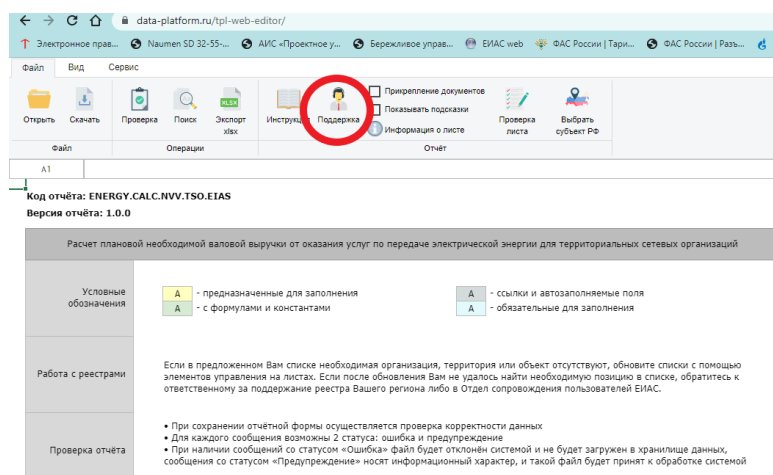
data-platform.ru/tpl-web-editor/

Электронное прав... Naumen SD 32-55-... АИС «Проектное у... Бережливое управ... ЕИАС web ФАС России | Тари... ФАС России | Разъ...

Файл Вид Сервис

Открыть Скачать
Файл

Проверка Поиск Экспорт xlsx
Операции

Инструкция Поддержка
Прикрепление документов
Показывать подсказки
Информация о листе
Проверка листа
Выбрать субъект РФ
Отчёт

A1

Код отчёта: ENERGY.CALC.NVV.TSO.EIAS
Версия отчёта: 1.0.0

Расчет плановой необходимой валовой выручки от оказания услуг по передаче электрической энергии для территориальных сетевых организаций

| Условные обозначения | A - предназначенные для заполнения<br>A - с формулами и константами | A - ссылки и автозаполняемые поля<br>A - обязательные для заполнения |
|---|---|---|
| Работа с реестрами | Если в предложенном Вам списке необходимая организация, территория или объект отсутствуют, обновите списки с помощью элементов управления на листах. Если после обновления Вам не удалось найти необходимую позицию в списке, обратитесь к ответственному за поддержание реестра Вашего региона либо в Отдел сопровождения пользователей ЕИАС. | |
| Проверка отчёта | • При сохранении отчётной формы осуществляется проверка корректности данных<br>• Для каждого сообщения возможны 2 статуса: ошибка и предупреждение<br>• При наличии сообщений со статусом «Ошибка» файл будет отклонён системой и не будет загружен в хранилище данных, сообщения со статусом «Предупреждение» носят информационный характер, и такой файл будет принят к обработке системой | |